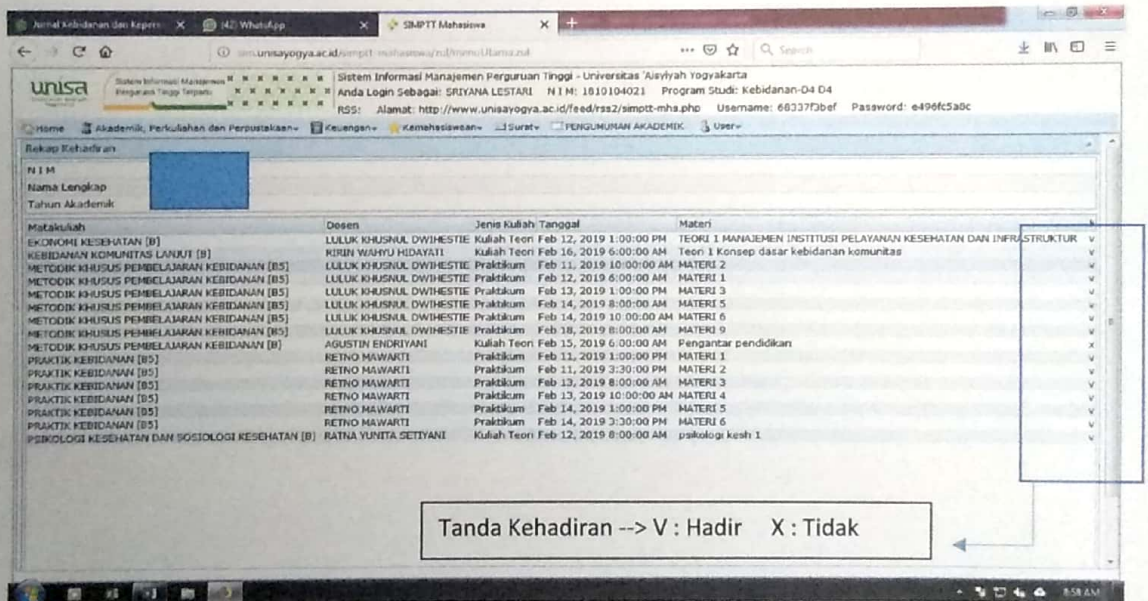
Jurnal Kebidanan dan Kepera X | (42) WhatsApp X | SIMPTT Mahasiswa X

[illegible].unisayogya.ac.id/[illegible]

unisa | Sistem Informasi Manajemen Perguruan Tinggi Terpadu

Sistem Informasi Manajemen Perguruan Tinggi - Universitas 'Aisyiyah Yogyakarta
Anda Login Sebagai: SRIYANA LESTARI N I M: 1810104021 Program Studi: Kebidanan-D4 D4
RSS: Alamat: http://www.unisayogya.ac.id/feed/rss2/simptt-mha.php Username: 68337f3bef Password: e496fc5a0c

Home | Akademik, Perkuliahan dan Perpustakaan | Keuangan | Kemahasiswaan | Surat | PENGUMUMAN AKADEMIK | User

Rekap Kehadiran

N I M
Nama Lengkap
Tahun Akademik

| Matakuliah | Dosen | Jenis Kuliah | Tanggal | Materi | |
|---|---|---|---|---|---|
| EKONOMI KESEHATAN [B] | LULUK KHUSNUL DWIHESTIE | Kuliah Teori | Feb 12, 2019 1:00:00 PM | TEORI I MANAJEMEN INSTITUSI PELAYANAN KESEHATAN DAN INFRASTRUKTUR | v |
| KEBIDANAN KOMUNITAS LANJUT [B] | KIRIN WAHYU HIDAYATI | Kuliah Teori | Feb 16, 2019 6:00:00 AM | Teori 1 Konsep dasar kebidanan komunitas | v |
| METODIK KHUSUS PEMBELAJARAN KEBIDANAN [B5] | LULUK KHUSNUL DWIHESTIE | Praktikum | Feb 11, 2019 10:00:00 AM | MATERI 2 | v |
| METODIK KHUSUS PEMBELAJARAN KEBIDANAN [B5] | LULUK KHUSNUL DWIHESTIE | Praktikum | Feb 12, 2019 6:00:00 AM | MATERI 1 | v |
| METODIK KHUSUS PEMBELAJARAN KEBIDANAN [B5] | LULUK KHUSNUL DWIHESTIE | Praktikum | Feb 13, 2019 1:00:00 PM | MATERI 3 | v |
| METODIK KHUSUS PEMBELAJARAN KEBIDANAN [B5] | LULUK KHUSNUL DWIHESTIE | Praktikum | Feb 14, 2019 8:00:00 AM | MATERI 5 | v |
| METODIK KHUSUS PEMBELAJARAN KEBIDANAN [B5] | LULUK KHUSNUL DWIHESTIE | Praktikum | Feb 14, 2019 10:00:00 AM | MATERI 6 | v |
| METODIK KHUSUS PEMBELAJARAN KEBIDANAN [B5] | LULUK KHUSNUL DWIHESTIE | Praktikum | Feb 18, 2019 8:00:00 AM | MATERI 9 | v |
| METODIK KHUSUS PEMBELAJARAN KEBIDANAN [B] | AGUSTIN ENDRIYANI | Kuliah Teori | Feb 15, 2019 6:00:00 AM | Pengantar pendidikan | x |
| PRAKTIK KEBIDANAN [B5] | RETNO MAWARTI | Praktikum | Feb 11, 2019 1:00:00 PM | MATERI 1 | v |
| PRAKTIK KEBIDANAN [B5] | RETNO MAWARTI | Praktikum | Feb 11, 2019 3:30:00 PM | MATERI 2 | v |
| PRAKTIK KEBIDANAN [B5] | RETNO MAWARTI | Praktikum | Feb 13, 2019 8:00:00 AM | MATERI 3 | v |
| PRAKTIK KEBIDANAN [B5] | RETNO MAWARTI | Praktikum | Feb 13, 2019 10:00:00 AM | MATERI 4 | v |
| PRAKTIK KEBIDANAN [B5] | RETNO MAWARTI | Praktikum | Feb 14, 2019 1:00:00 PM | MATERI 5 | v |
| PRAKTIK KEBIDANAN [B5] | RETNO MAWARTI | Praktikum | Feb 14, 2019 3:30:00 PM | MATERI 6 | v |
| PSIKOLOGI KESEHATAN DAN SOSIOLOGI KESEHATAN [B] | RATNA YUNITA SETIYANI | Kuliah Teori | Feb 12, 2019 8:00:00 AM | psikologi kesh 1 | v |

Tanda Kehadiran --> V : Hadir X : Tidak

8:58 AM